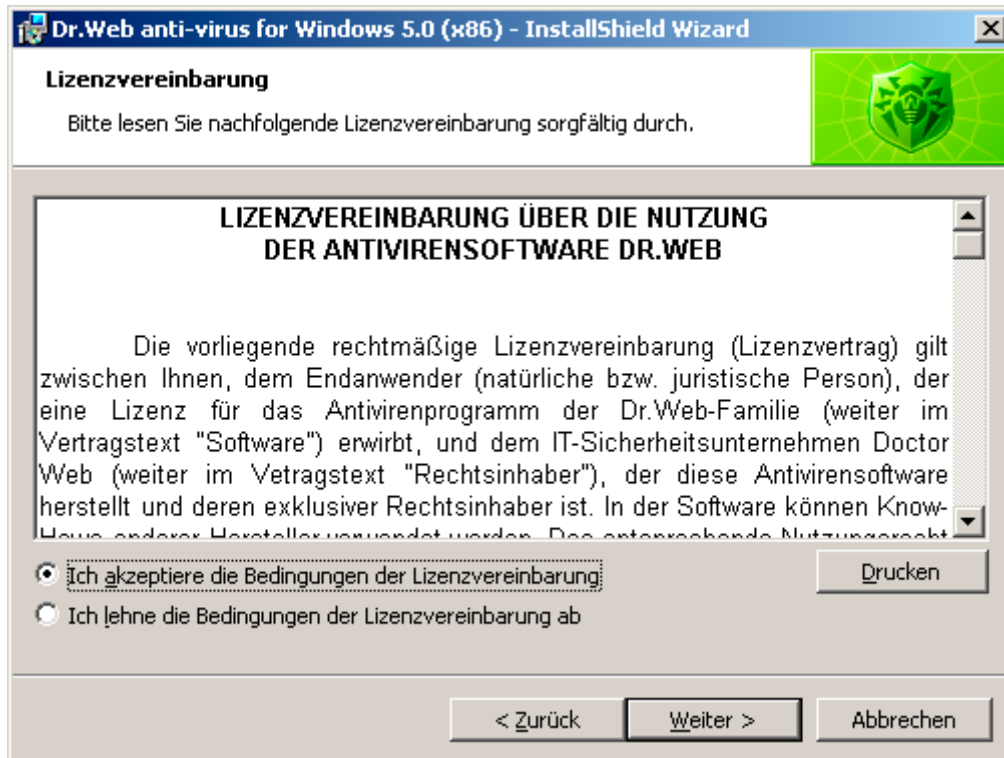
Dr.Web anti-virus for Windows 5.0 (x86) - InstallShield Wizard

Lizenzvereinbarung

Bitte lesen Sie nachfolgende Lizenzvereinbarung sorgfältig durch.

LIZENZVEREINBARUNG ÜBER DIE NUTZUNG DER ANTIVIRENSOFTWARE DR.WEB

Die vorliegende rechtmäßige Lizenzvereinbarung (Lizenzvertrag) gilt zwischen Ihnen, dem Endanwender (natürliche bzw. juristische Person), der eine Lizenz für das Antivirenprogramm der Dr.Web-Familie (weiter im Vertragstext "Software") erwirbt, und dem IT-Sicherheitsunternehmen Doctor Web (weiter im Vetragstext "Rechtsinhaber"), der diese Antivirensoftware herstellt und deren exklusiver Rechtsinhaber ist. In der Software können Know-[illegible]

Ich akzeptiere die Bedingungen der Lizenzvereinbarung

Ich lehne die Bedingungen der Lizenzvereinbarung ab

Drucken

< Zurück

Weiter >

Abbrechen